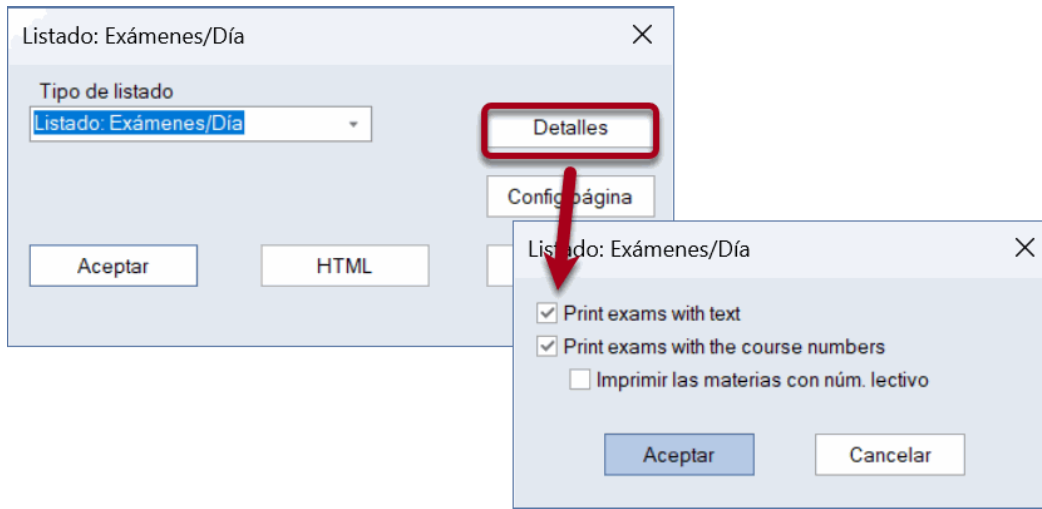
Listado: Exámenes/Día

Tipo de listado

Listado: Exámenes/Día

Detalles

Config página

Aceptar

HTML

Listado: Exámenes/Día

Print exams with text

Print exams with the course numbers

Imprimir las materias con núm. lectivo

Aceptar

Cancelar